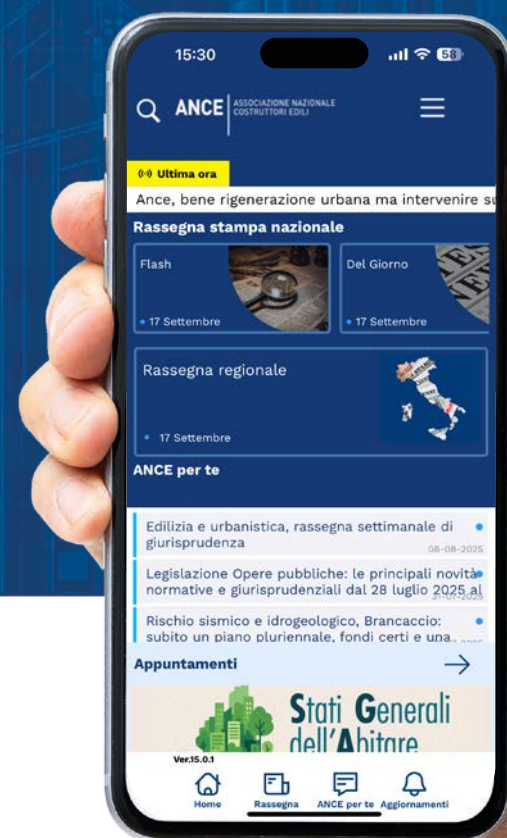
15:30

58

ANCE ASSOCIAZIONE NAZIONALE COSTRUTTORI EDILI

Ultima ora

Ance, bene rigenerazione urbana ma intervenire su

Rassegna stampa nazionale

Flash

17 Settembre

Del Giorno

17 Settembre

Rassegna regionale

17 Settembre

ANCE per te

Edilizia e urbanistica, rassegna settimanale di giurisprudenza

08-08-2025

Legislazione Opere pubbliche: le principali novità normative e giurisprudenziali dal 28 luglio 2025 al

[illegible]

Rischio sismico e idrogeologico, Brancaccio: subito un piano pluriennale, fondi certi e una

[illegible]

Appuntamenti

Stati Generali dell'Abitare

Ver.15.0.1

Home

Rassegna

ANCE per te

Aggiornamenti